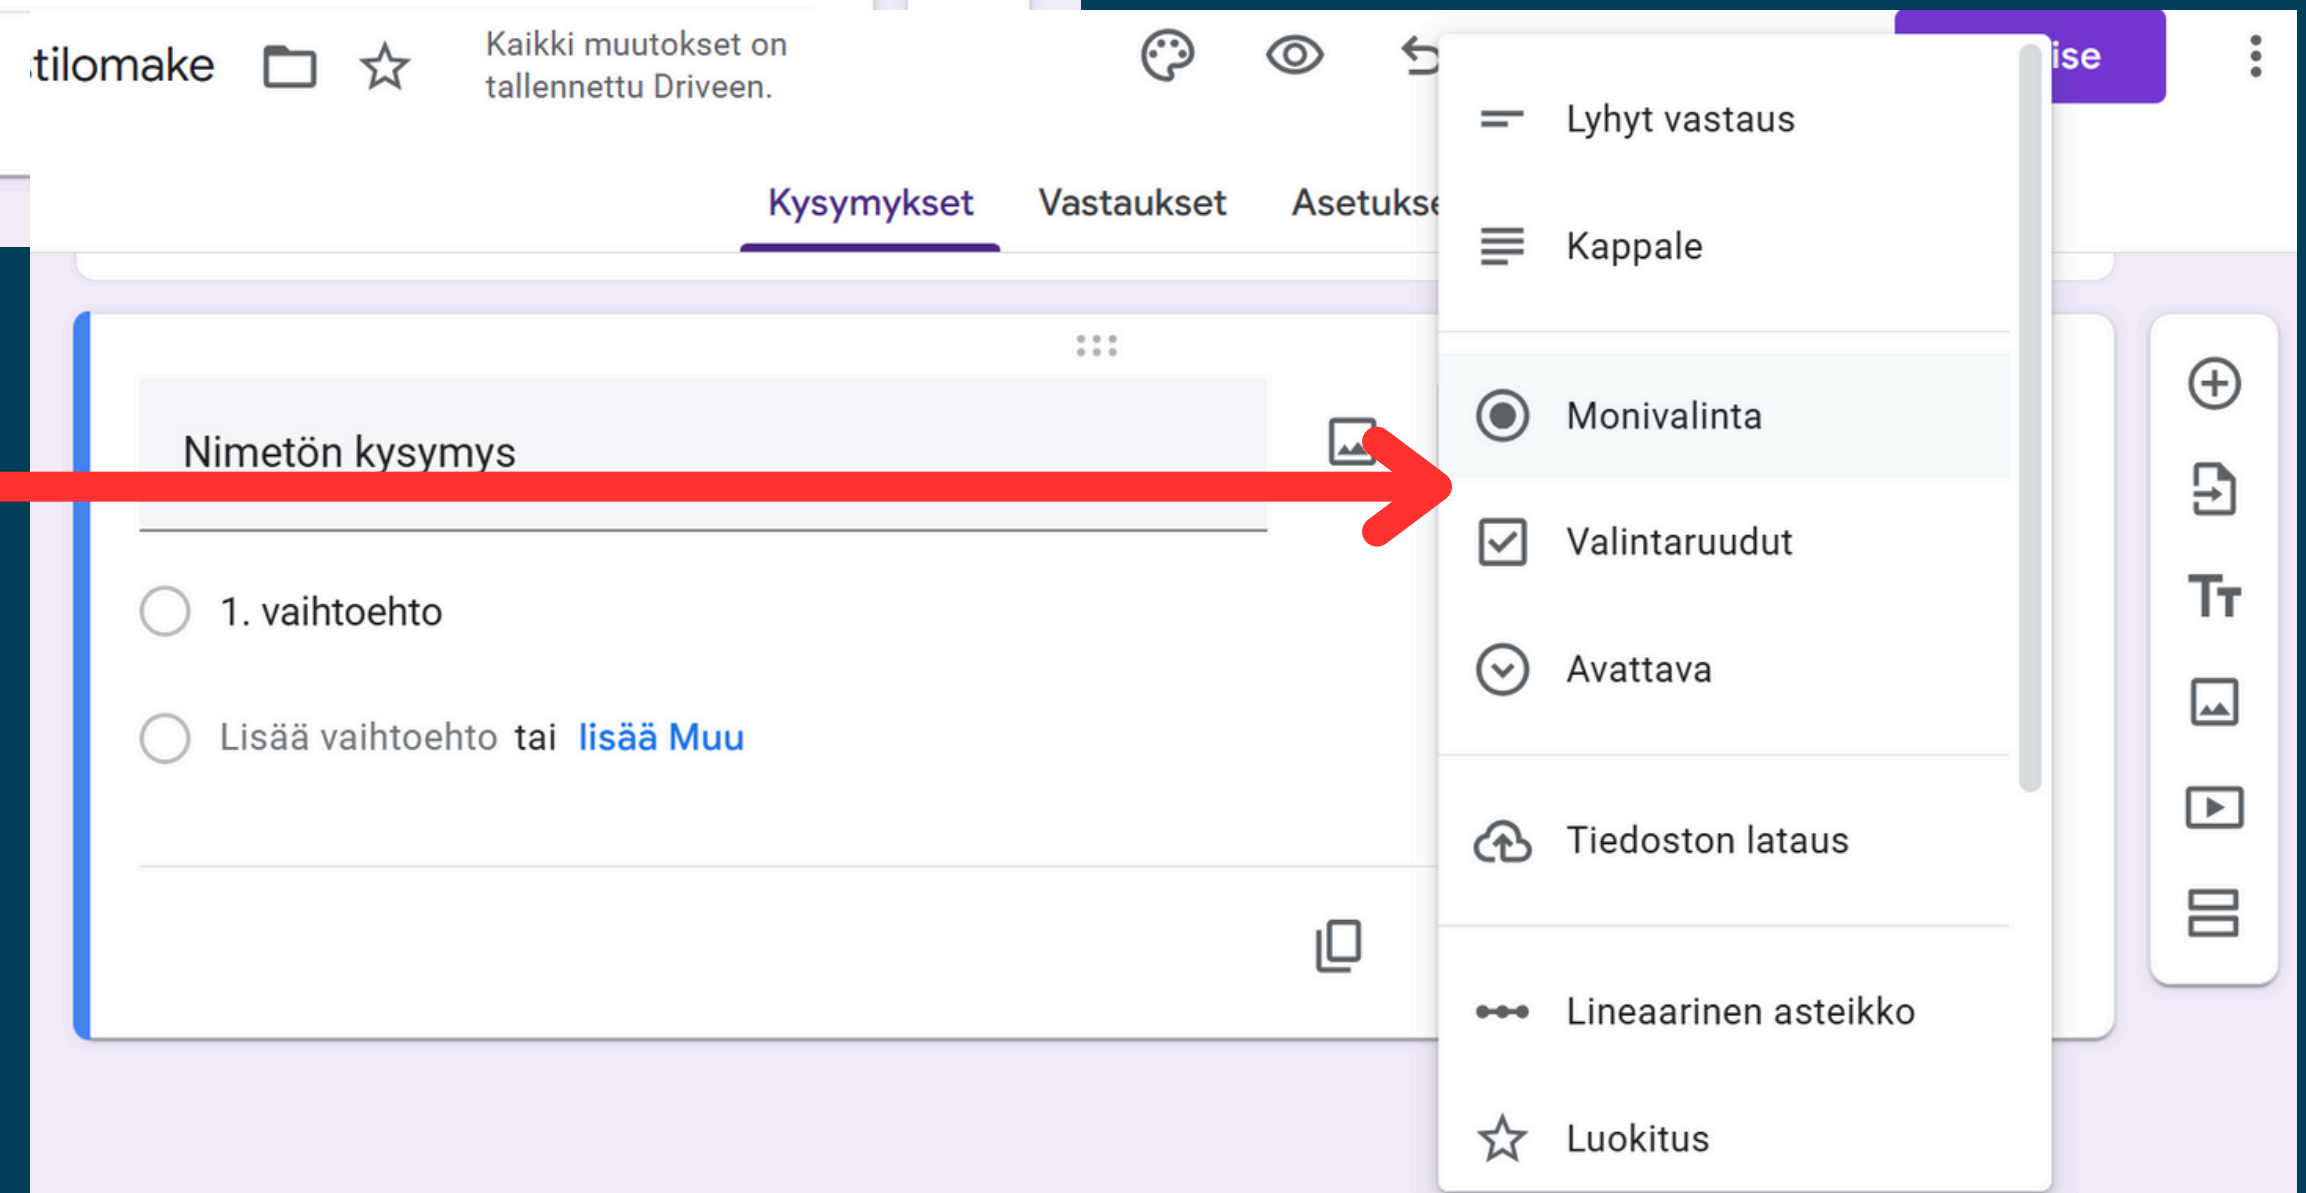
tilomake

Kaikki muutokset on tallennettu Driveen.

ise

Kysymykset Vastaukset Asetukse

Nimetön kysymys

1. vaihtoehto

Lisää vaihtoehto tai lisää Muu

Lyhyt vastaus

Kappale

Monivalinta

Valintaruudut

Avattava

Tiedoston lataus

Lineaarinen asteikko

Luokitus